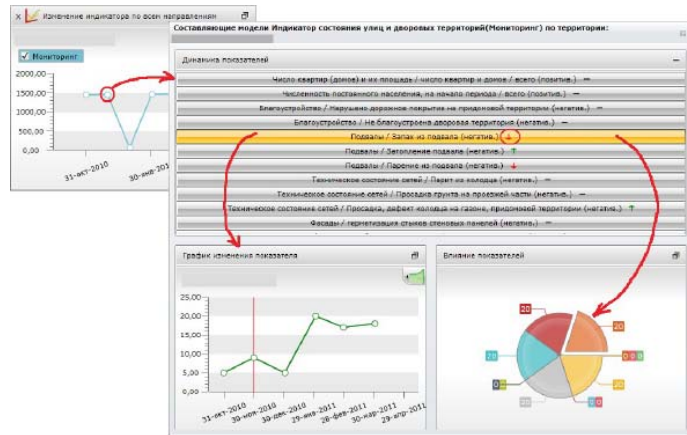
Изменение индикатора по всем направлениям

Мониторинг

2000,00
1500,00
1000,00
500,00
0,00

31-окт-2010
30-янв-201

Составляющие модели Индикатор состояния улиц и дворовых территорий(Мониторинг) по территории:

Динамика показателей

Число квартир (домов) и их площадь / число квартир и домов / всего (позитив.) —
Численность постоянного населения, на начало периода / всего (позитив.) —
Благоустройство / Нарушено дорожное покрытие на придомовой территории (негатив.) —
Благоустройство / Не благоустроена дворовая территория (негатив.) —
Подвалы / Запах из подвала (негатив.)
Подвалы / Затопление подвала (негатив.)
Подвалы / Парение из подвала (негатив.)
Техническое состояние сетей / Перекос колодца (негатив.) —
Техническое состояние сетей / Просадка грунта на проезжей части (негатив.) —
Техническое состояние сетей / Просадка, дефект колодца на газоне, придомовой территории (негатив.)
Фасады / герметизация стыков стеновых панелей (негатив.) —

График изменения показателя

25,00
20,00
15,00
10,00
5,00
0,00

31-окт-2010
30-ноя-2010
30-дек-2010
29-янв-2011
28-фев-2011
30-мар-2011
29-апр-2011

Влияние показателей

20
20
20
0
0
0
20
0
20